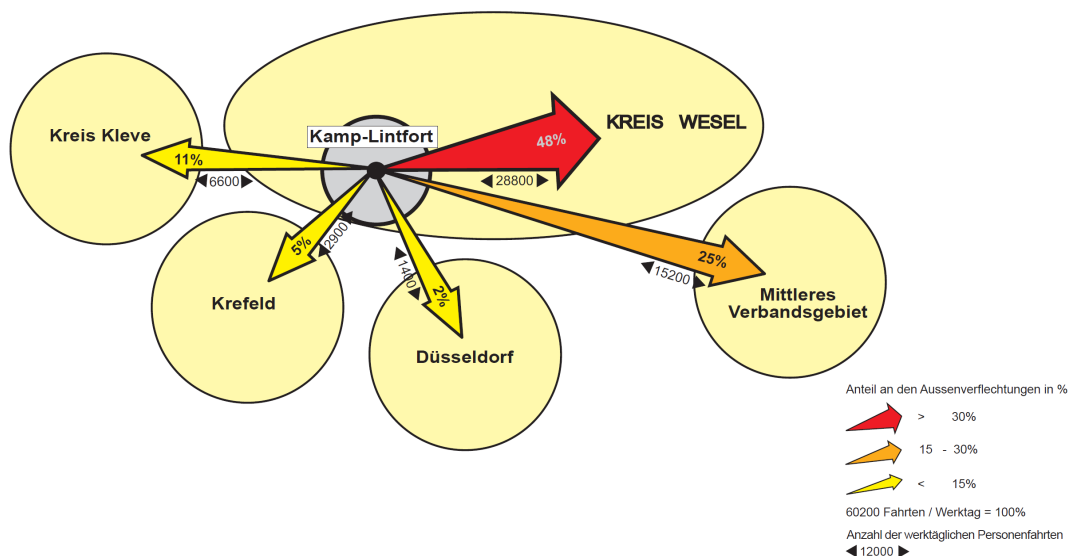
Kreis Kleve

11%

6600

Kamp-Lintfort

48%

KREIS WESEL

28800

5%

2900

Krefeld

1400

2%

Düsseldorf

25%

15200

Mittleres Verbandsgebiet

Anteil an den Aussenverflechtungen in %

> 30%

15 - 30%

< 15%

60200 Fahrten / Werktag = 100%

Anzahl der werktäglichen Personenfahrten

12000